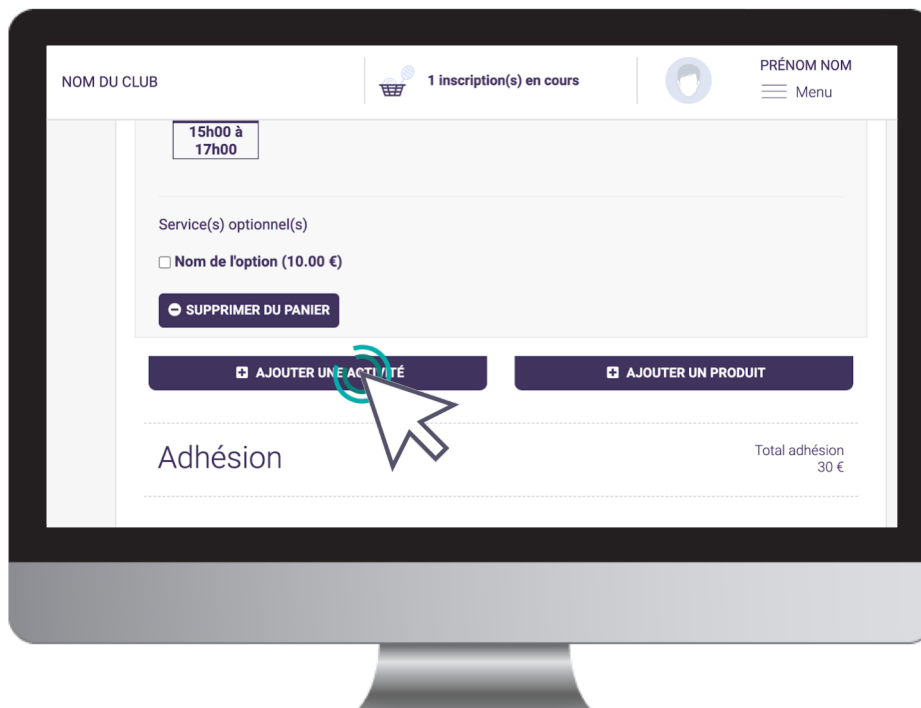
NOM DU CLUB

1 inscription(s) en cours

PRÉNOM NOM
Menu

15h00 à 17h00

Service(s) optionnel(s)

Nom de l'option (10.00 €)

SUPPRIMER DU PANIER

AJOUTER UN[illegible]CT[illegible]TÉ

AJOUTER UN PRODUIT

Adhésion

Total adhésion
30 €